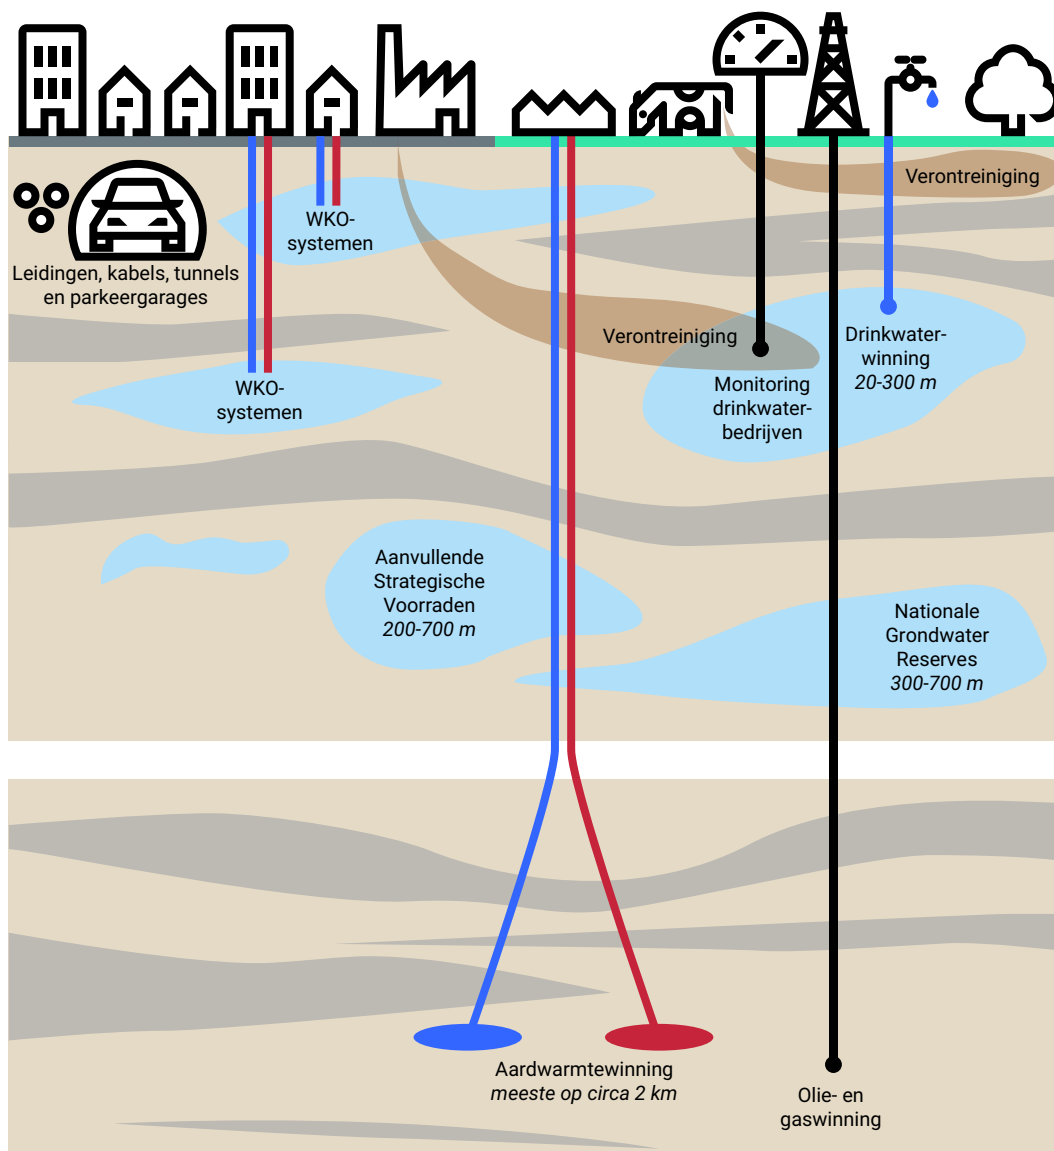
Verontreiniging

Leidingen, kabels, tunnels en parkeergarages

WKO-systemen

WKO-systemen

Verontreiniging

Monitoring drinkwaterbedrijven

Drinkwaterwinning
*20-300 m*

Aanvullende Strategische Voorraden
*200-700 m*

Nationale Grondwater Reserves
*300-700 m*

Aardwarmtewinning
*meeste op circa 2 km*

Olie- en gaswinning